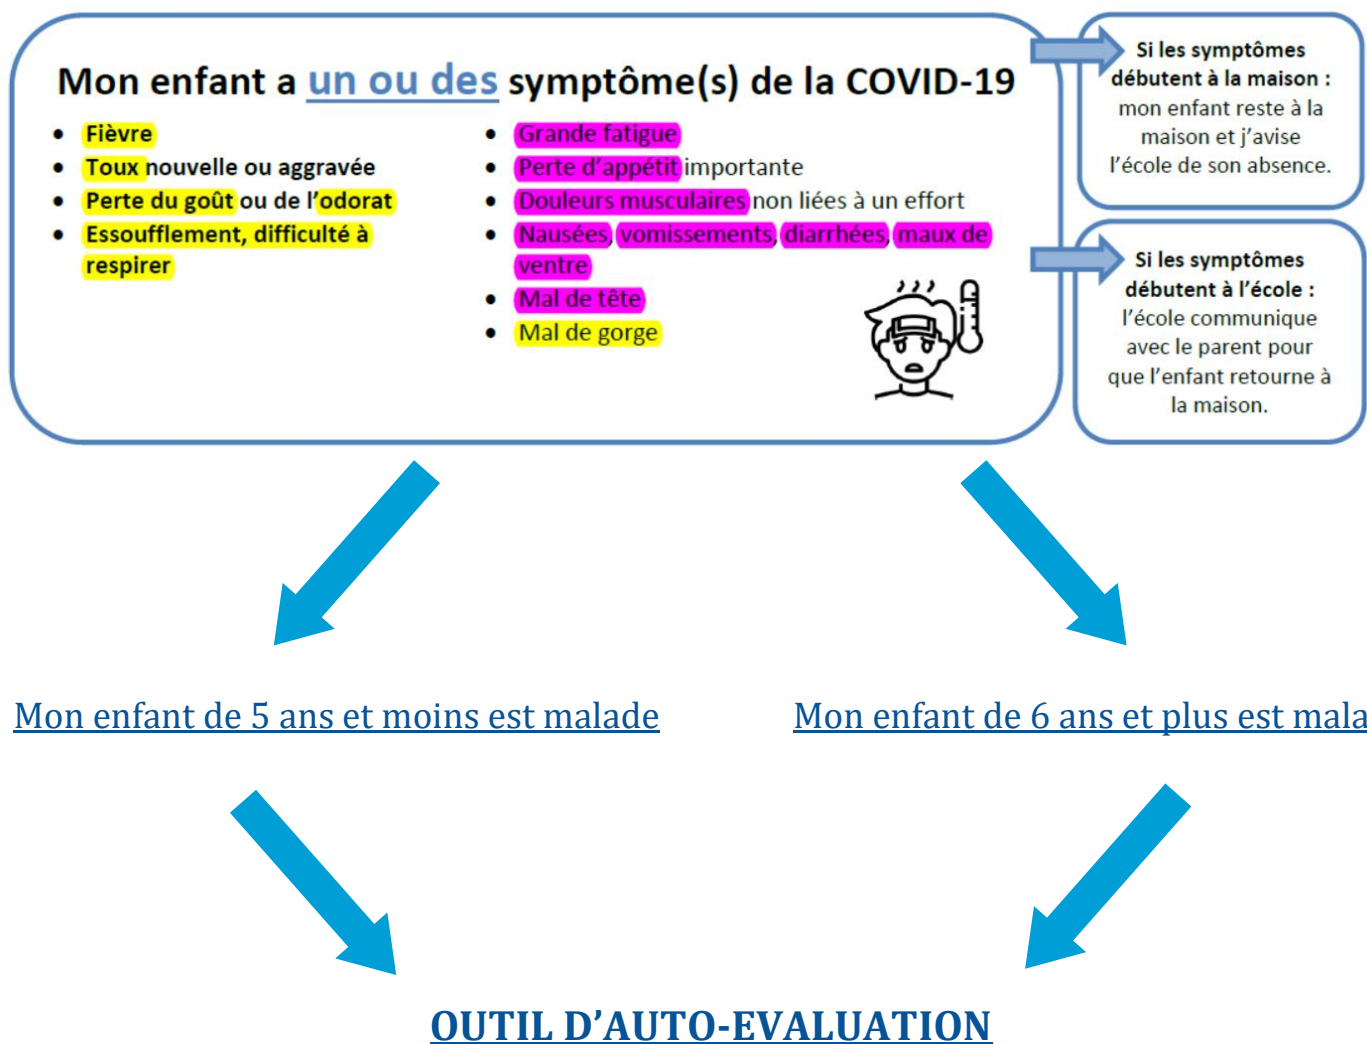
Mon enfant a un ou des symptôme(s) de la COVID-19

- Fièvre
- Toux nouvelle ou aggravée
- Perte du goût ou de l'odorat
- Essoufflement, difficulté à respirer

- Grande fatigue
- Perte d'appétit importante
- Douleurs musculaires non liées à un effort
- Nausées, vomissements, diarrhées, maux de ventre
- Mal de tête
- Mal de gorge

Si les symptômes débutent à la maison : mon enfant reste à la maison et j'avise l'école de son absence.

Si les symptômes débutent à l'école : l'école communique avec le parent pour que l'enfant retourne à la maison.

Mon enfant de 5 ans et moins est malade

Mon enfant de 6 ans et plus est mala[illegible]

OUTIL D'AUTO-EVALUATION